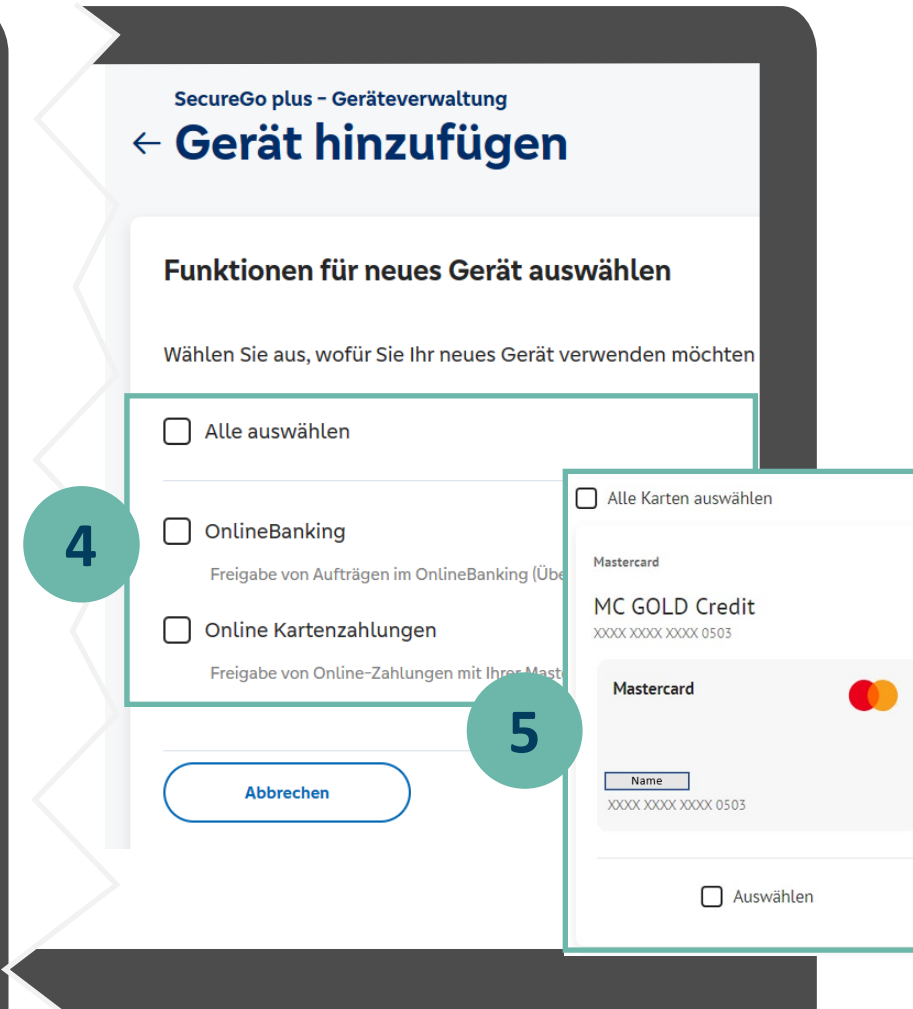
SecureGo plus - Geräteverwaltung

← Gerät hinzufügen

Funktionen für neues Gerät auswählen

Wählen Sie aus, wofür Sie Ihr neues Gerät verwenden möchten

Alle auswählen

4

OnlineBanking

Freigabe von Aufträgen im OnlineBanking (Übe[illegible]

Online Kartenzahlungen

Freigabe von Online-Zahlungen mit Ihrer Maste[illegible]

Abbrechen

5

Alle Karten auswählen

Mastercard

MC GOLD Credit

XXXX XXXX XXXX 0503

Mastercard

Name

XXXX XXXX XXXX 0503

Auswählen